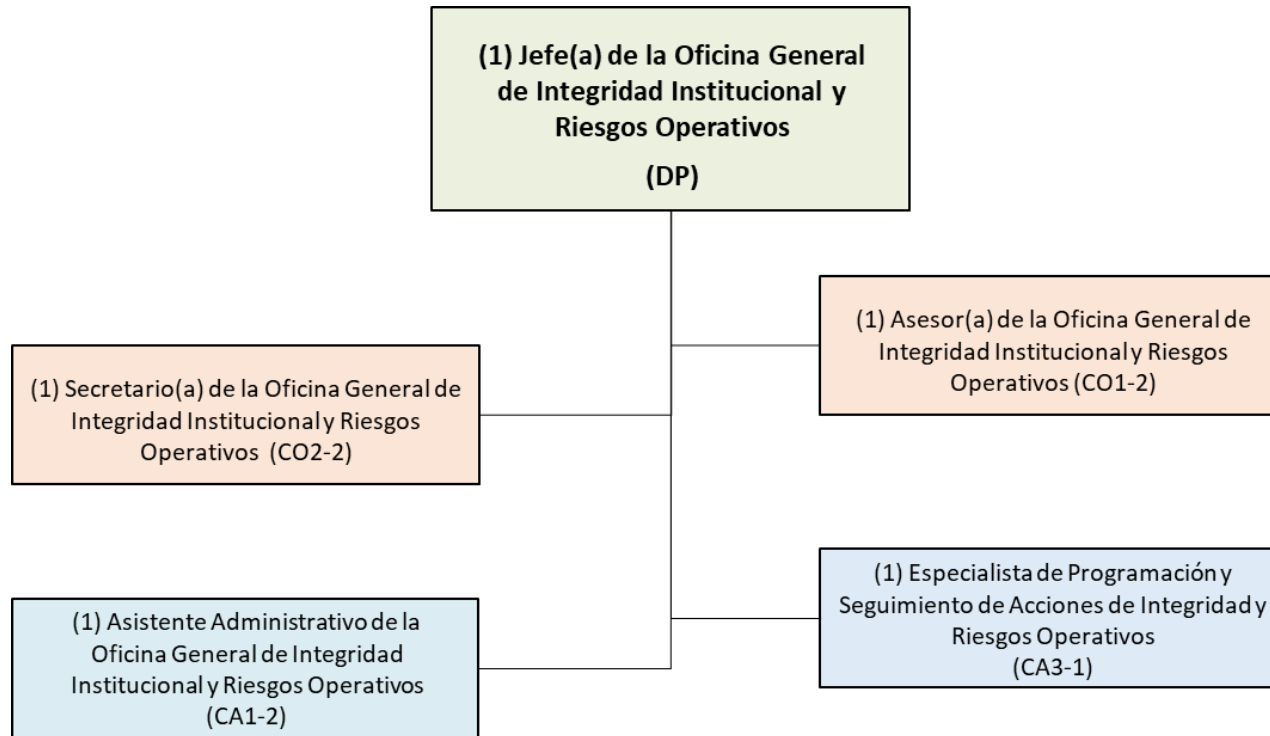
(1) Jefe(a) de la Oficina General de Integridad Institucional y Riesgos Operativos

(DP)

(1) Asesor(a) de la Oficina General de Integridad Institucional y Riesgos Operativos (CO1-2)

(1) Secretario(a) de la Oficina General de Integridad Institucional y Riesgos Operativos (CO2-2)

(1) Especialista de Programación y Seguimiento de Acciones de Integridad y Riesgos Operativos (CA3-1)

(1) Asistente Administrativo de la Oficina General de Integridad Institucional y Riesgos Operativos (CA1-2)